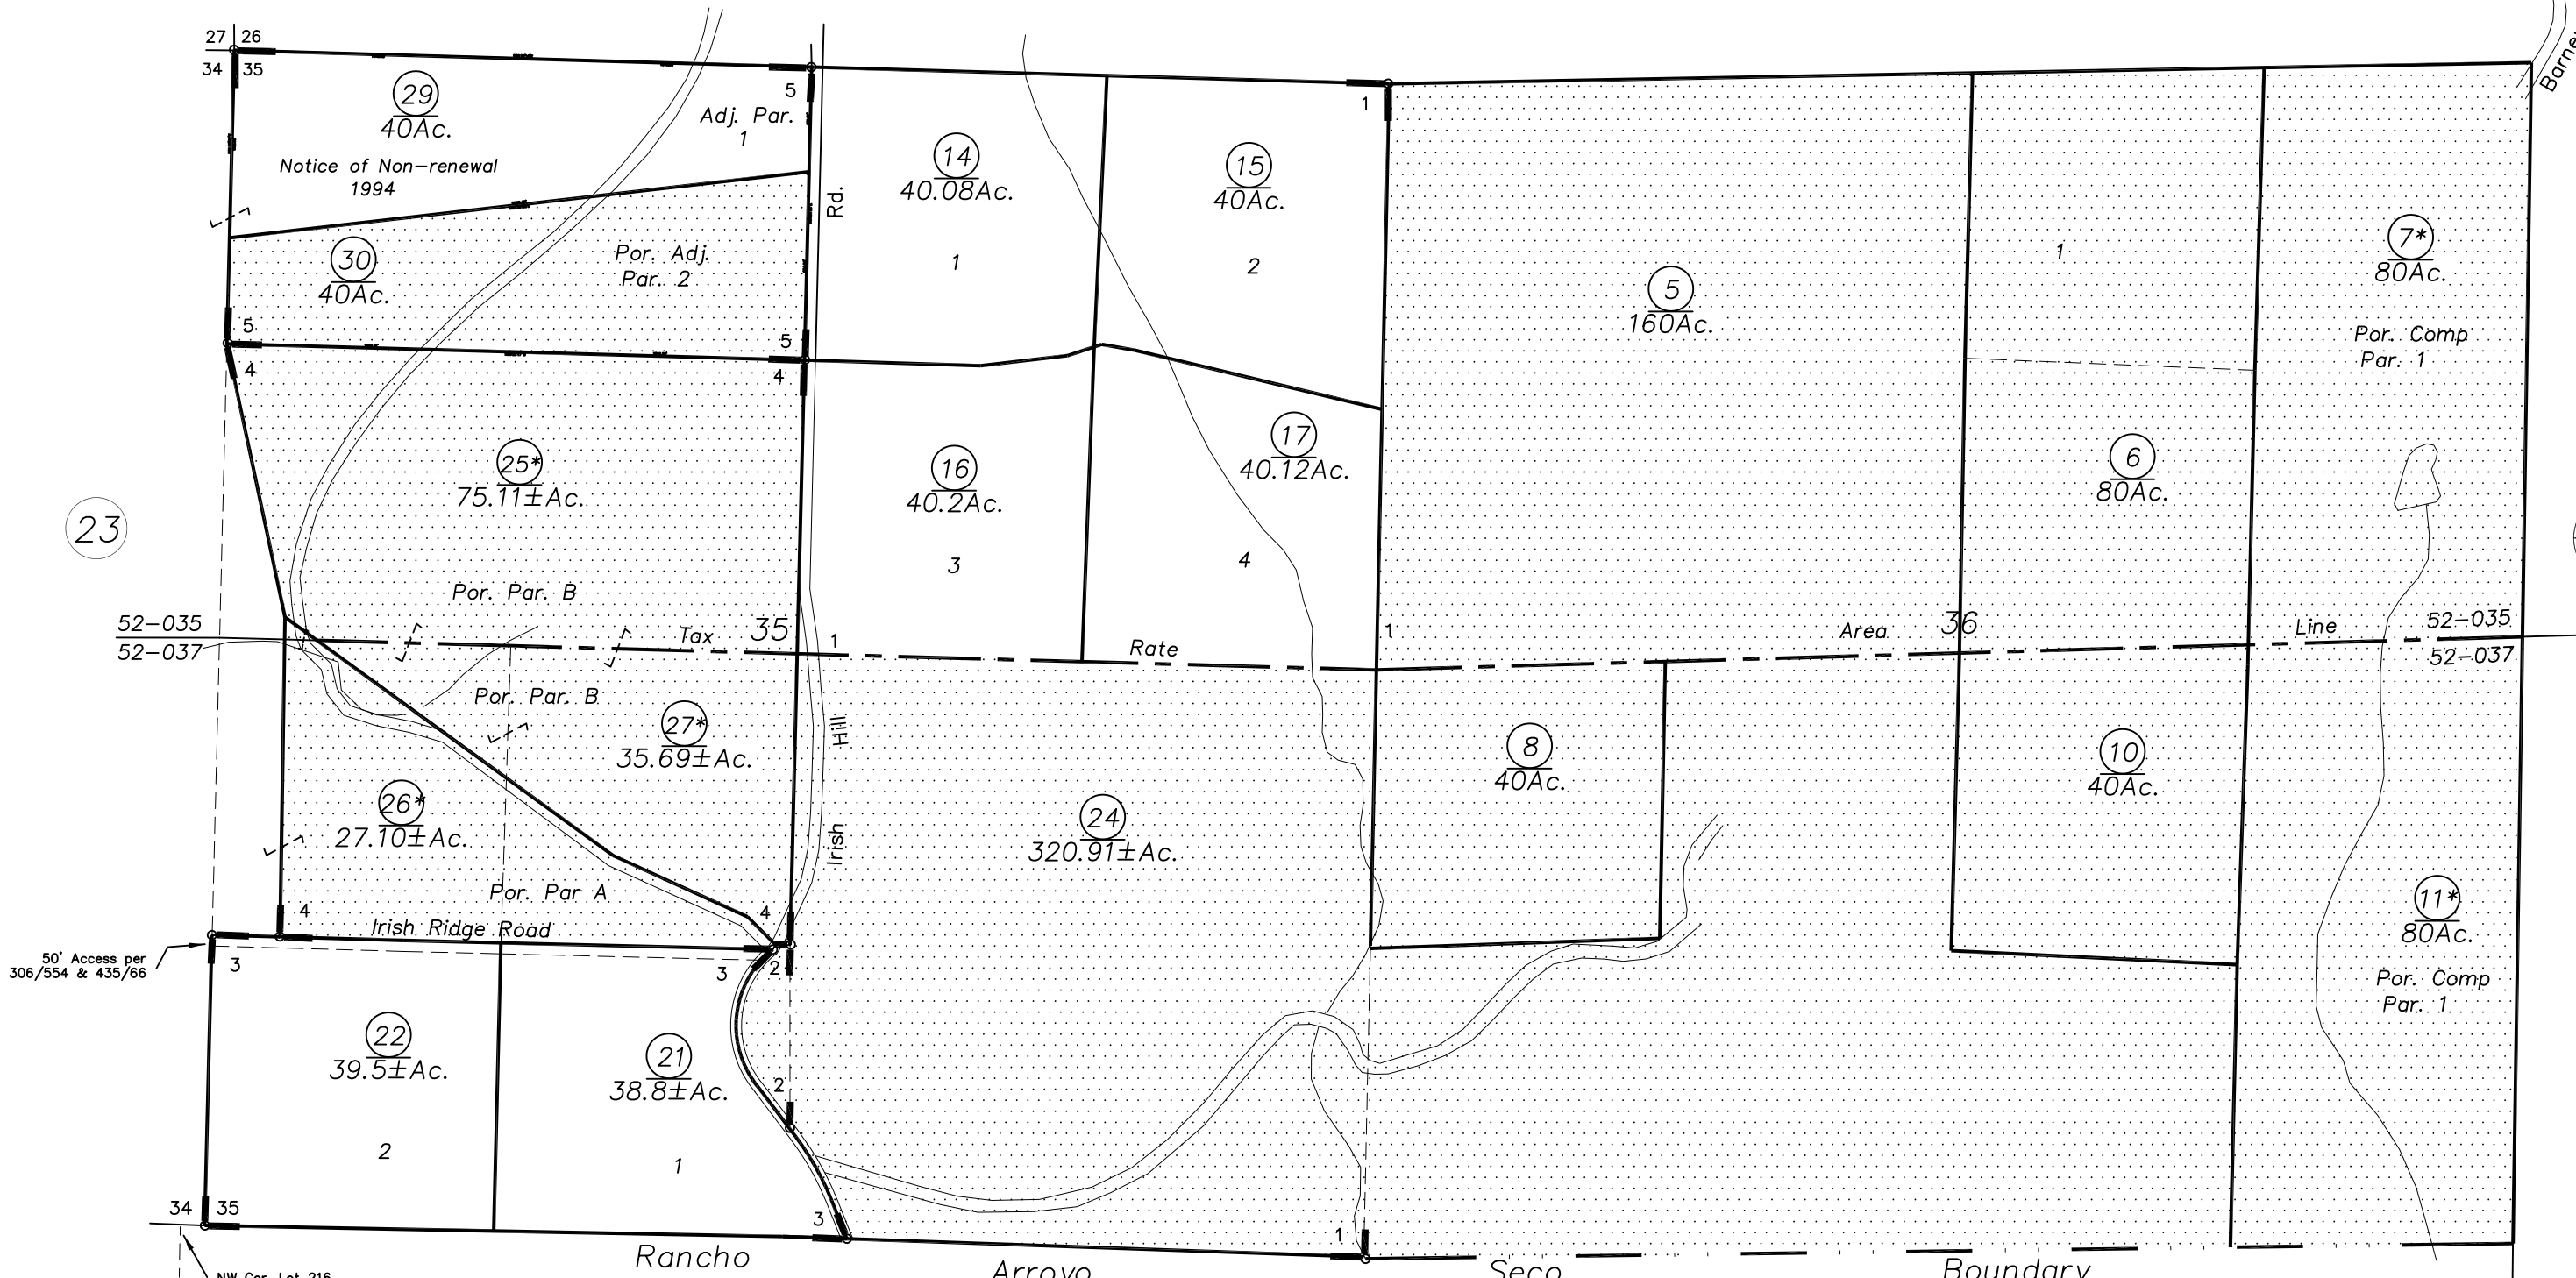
27 26
34 35

29
40Ac.

Notice of Non-renewal
1994

5
Adj. Par.
1

30
40Ac.

Por. Adj.
Par. 2

5
5
4
4

Rd.

14
40.08Ac.
1

15
40Ac.
2

1

5
160Ac.

1

7*
80Ac.

Por. Comp
Par. 1

Barne

23

25*
75.11±Ac.

Por. Par. B

16
40.2Ac.
3

17
40.12Ac.
4

6
80Ac.

52–035
52–037

Tax 35 1
Rate
1
Area 36
Line
52–035
52–037

Por. Par. B

27*
35.69±Ac.

Hill

8
40Ac.

10
40Ac.

26*
27.10±Ac.

Irish

24
320.91±Ac.

Por. Par A

11*
80Ac.

Por. Comp
Par. 1

4
Irish Ridge Road
4

50' Access per
306/554 & 435/66

3
3
2

22
39.5±Ac.
2

21
38.8±Ac.
1

2

34 35
3
1

NW Cor. Lot 216

Rancho Arroyo Seco Boundary